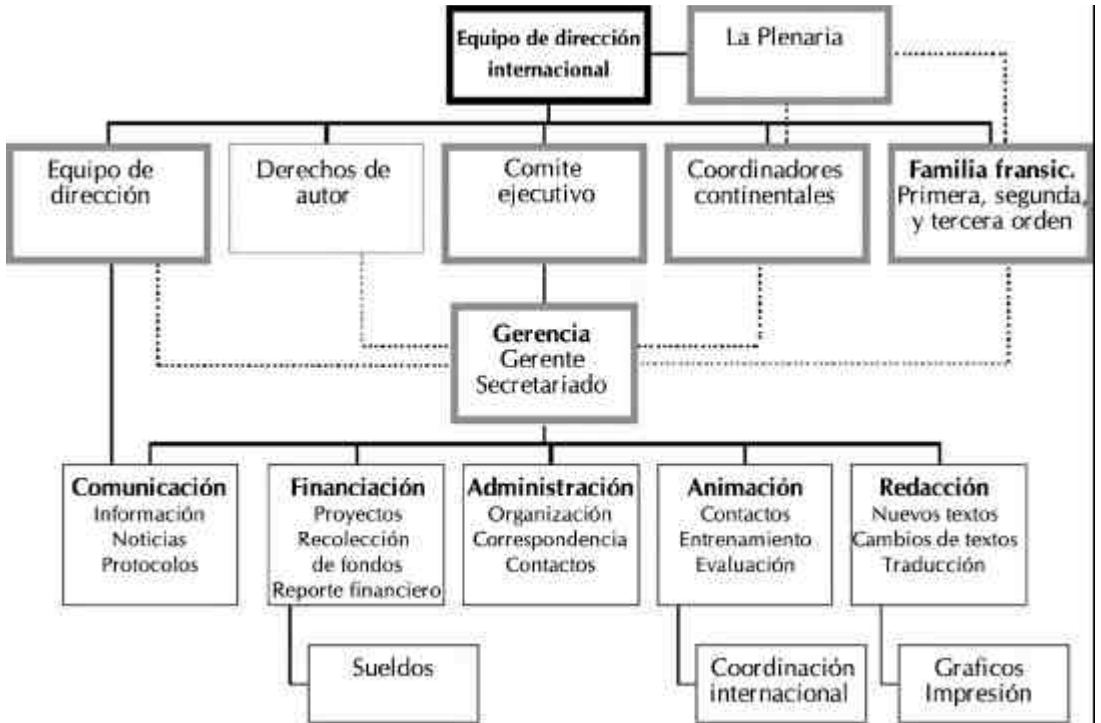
Equipo de dirección internacional

La Plenaria

Equipo de dirección

Derechos de autor

Comite ejecutivo

Coordinadores continentales

Familia fransic.
Primera, segunda, y tercera orden

Gerencia
Gerente
Secretariado

Comunicación
Información
Noticias
Protocolos

Financiación
Proyectos
Recolección de fondos
Reporte financiero

Administración
Organización
Correspondencia
Contactos

Animación
Contactos
Entrenamiento
Evaluación

Redacción
Nuevos textos
Cambios de textos
Traducción

Sueldos

Coordinación internacional

Graficos
Impresión